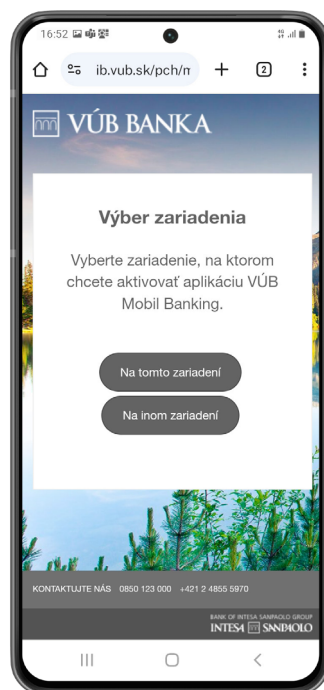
16:52

ib.vub.sk/pch/n

2

VÚB BANKA

Výber zariadenia

Vyberte zariadenie, na ktorom chcete aktivovať aplikáciu VÚB Mobil Banking.

Na tomto zariadení

Na inom zariadení

KONTAKTUJTE NÁS 0850 123 000 +421 2 4855 5970

BANK OF INTESA SANPAOLO GROUP
INTESA SANPAOLO